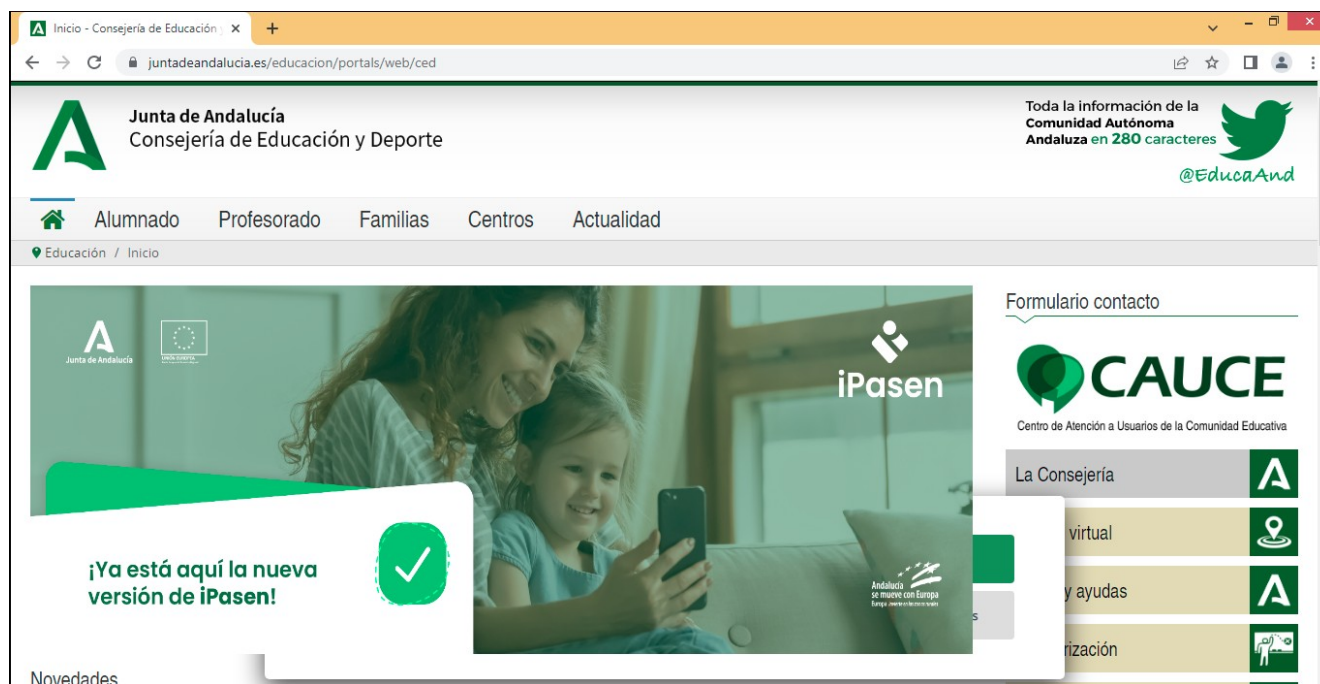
Inicio - Consejería de Educación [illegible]
juntadeandalucia.es/educacion/portals/web/ced

Junta de Andalucía
Consejería de Educación y Deporte

Toda la información de la Comunidad Autónoma Andaluza en 280 caracteres
@EducaAnd

Alumnado Profesorado Familias Centros Actualidad

Educación / Inicio

Junta de Andalucía
UNIÓN EUROPEA

iPasen

¡Ya está aquí la nueva versión de iPasen!

Andalucía se mueve con Europa

Formulario contacto

CAUCE
Centro de Atención a Usuarios de la Comunidad Educativa

La Consejería
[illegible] virtual
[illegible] y ayudas
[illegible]rización

Novedades